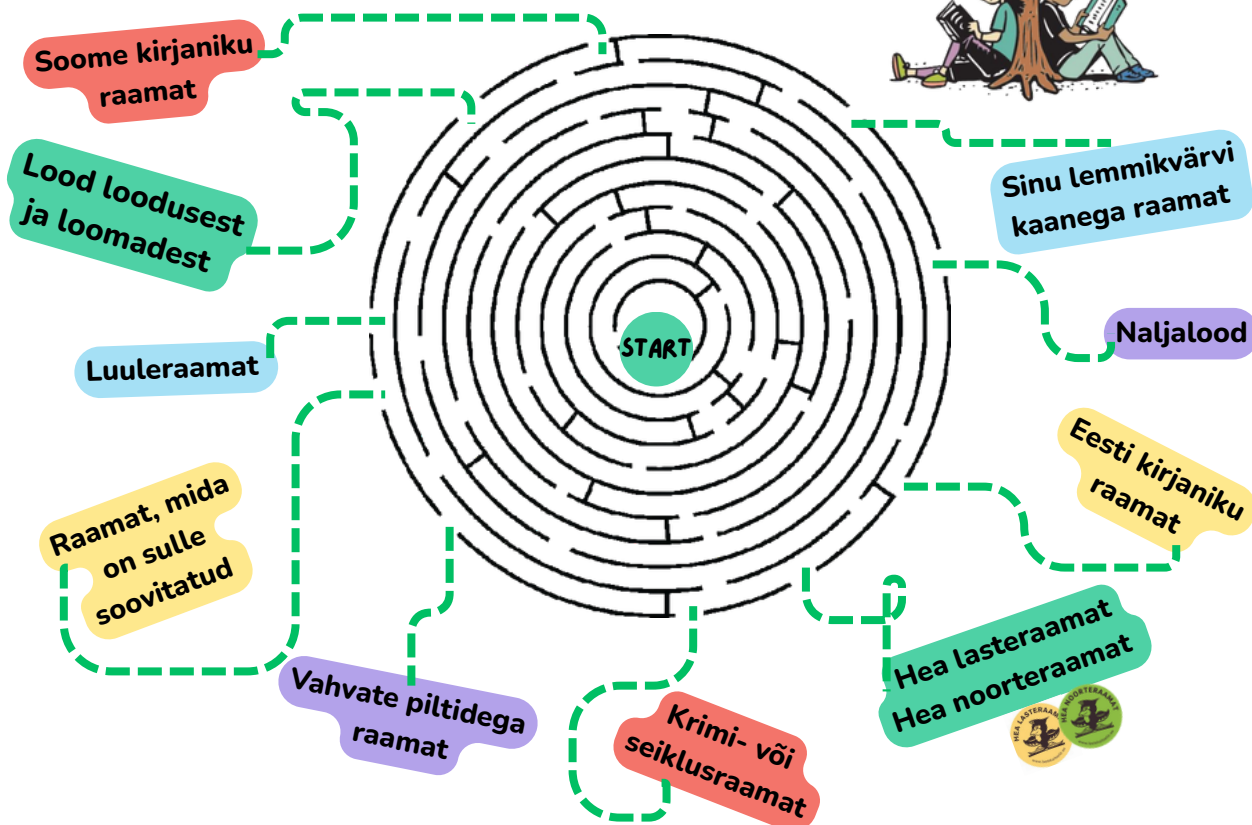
Soome kirjaniku raamat

Lood loodusest ja loomadest

Sinu lemmikvärvi kaanega raamat

Luuleraamat

START

Naljalood

Eesti kirjaniku raamat

Raamat, mida on sulle soovitatud

Vahvate piltidega raamat

Krimi- või seiklusraamat

Hea lasteraamat
Hea noorteraamat

HEA LASTERAAMAT

HEA NOORTERAAMAT